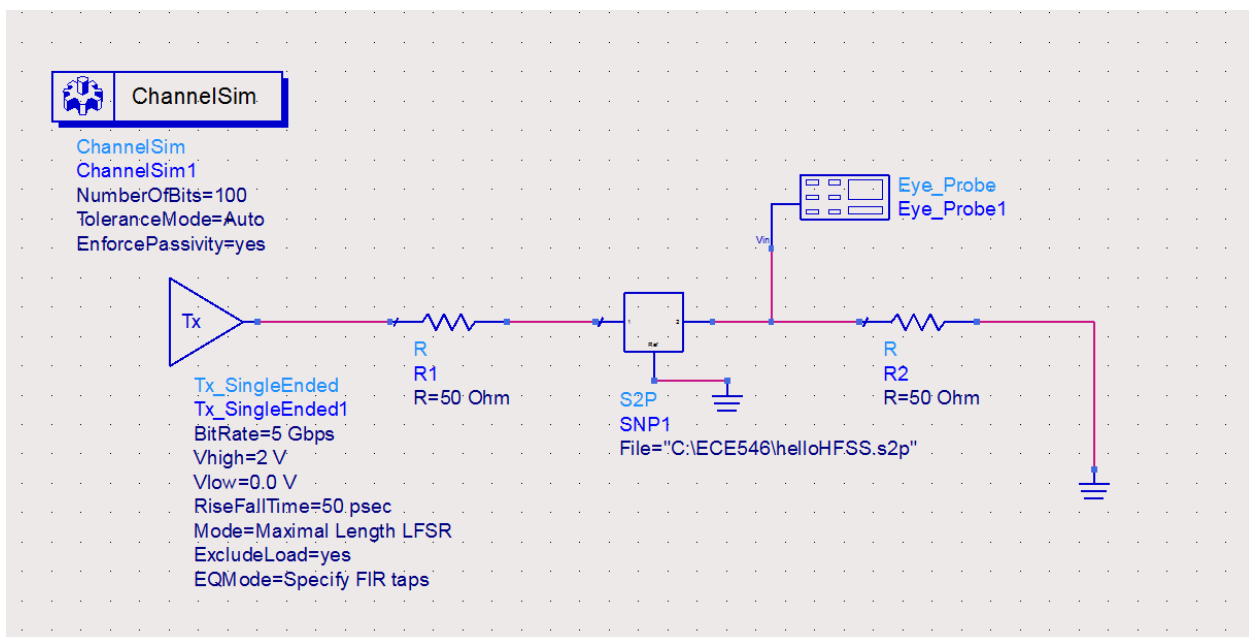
ChannelSim

ChannelSim
ChannelSim1
NumberOfBits=100
ToleranceMode=Auto
EnforcePassivity=yes

Eye_Probe
Eye_Probe1

Vin

Tx

Tx_SingleEnded
Tx_SingleEnded1
BitRate=5 Gbps
Vhigh=2 V
Vlow=0.0 V
RiseFallTime=50 psec
Mode=Maximal Length LFSR
ExcludeLoad=yes
EQMode=Specify FIR taps

R
R1
R=50 Ohm

1
2
Ref

S2P
SNP1
File="C:\ECE546\helloHFSS.s2p"

R
R2
R=50 Ohm